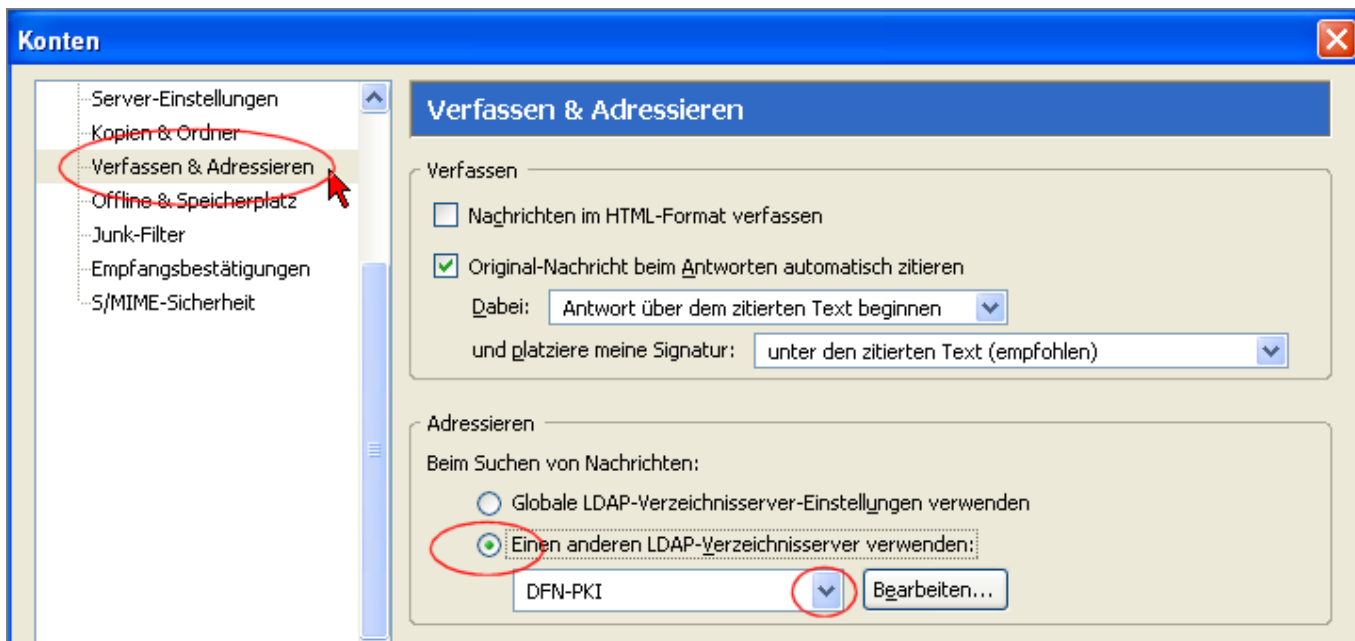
Konten

Server-Einstellungen
Kopien & Ordner
Verfassen & Adressieren
Offline & Speicherplatz
Junk-Filter
Empfangsbestätigungen
S/MIME-Sicherheit

Verfassen & Adressieren

Verfassen

Nachrichten im HTML-Format verfassen

Original-Nachricht beim Antworten automatisch zitieren

Dabei: Antwort über dem zitierten Text beginnen

und platziere meine Signatur: unter den zitierten Text (empfohlen)

Adressieren

Beim Suchen von Nachrichten:

Globale LDAP-Verzeichnisserver-Einstellungen verwenden

Einen anderen LDAP-Verzeichnisserver verwenden:

DFN-PKI

Bearbeiten...